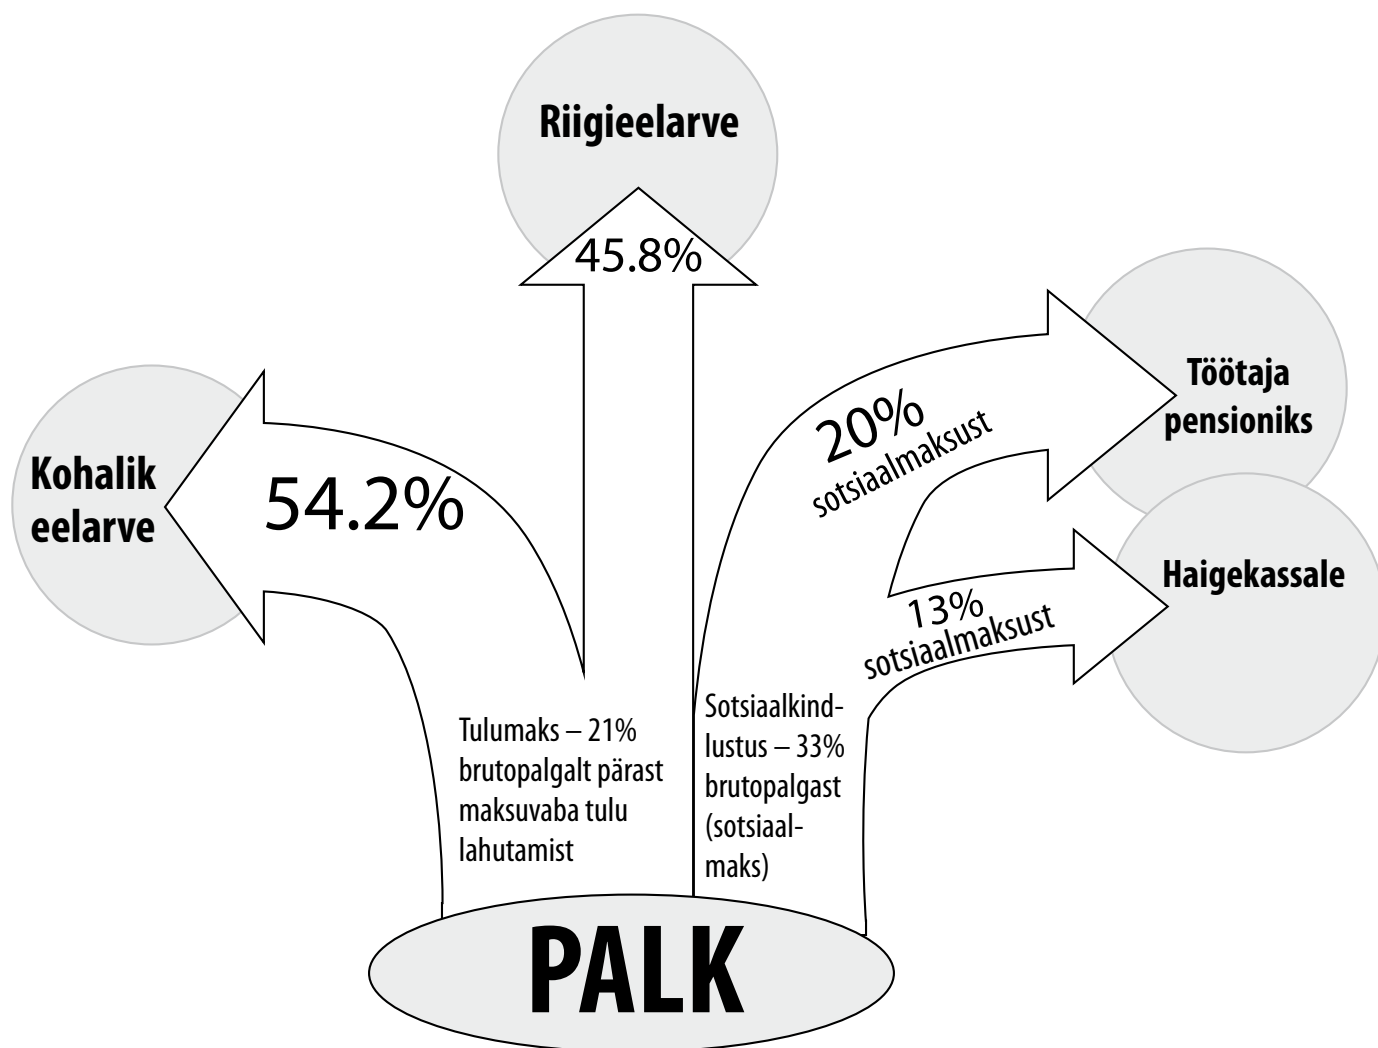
Riigieelarve

45.8%

Kohalik eelarve

54.2%

Töötaja pensioniks

20% sotsiaalmaksust

Haigekassale

13% sotsiaalmaksust

Tulumaks – 21% brutopalgalt pärast maksuvaba tulu lahutamist

Sotsiaalkindlustus – 33% brutopalgast (sotsiaalmaks)

PALK